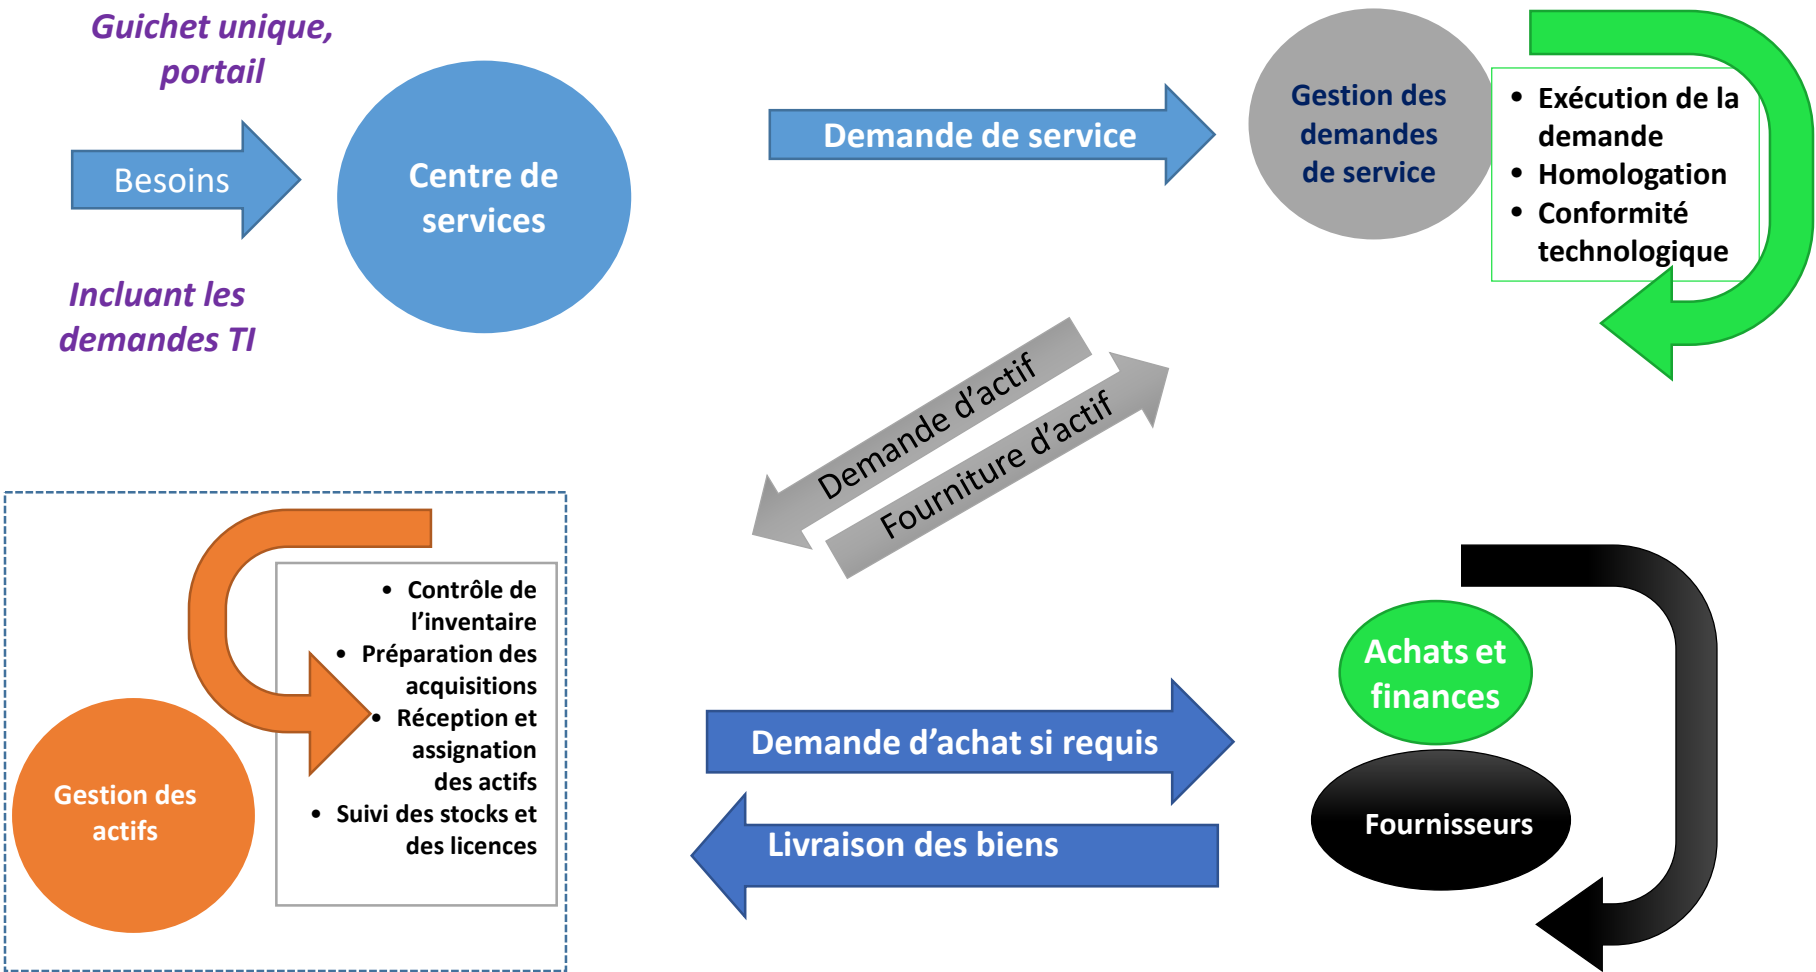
Guichet unique, portail

Besoins

Centre de services

Incluant les demandes TI

Demande de service

Gestion des demandes de service

- Exécution de la demande
- Homologation
- Conformité technologique

Demande d'actif

Fourniture d'actif

- Contrôle de l'inventaire
- Préparation des acquisitions
- Réception et assignation des actifs
- Suivi des stocks et des licences

Gestion des actifs

Demande d'achat si requis

Livraison des biens

Achats et finances

Fournisseurs